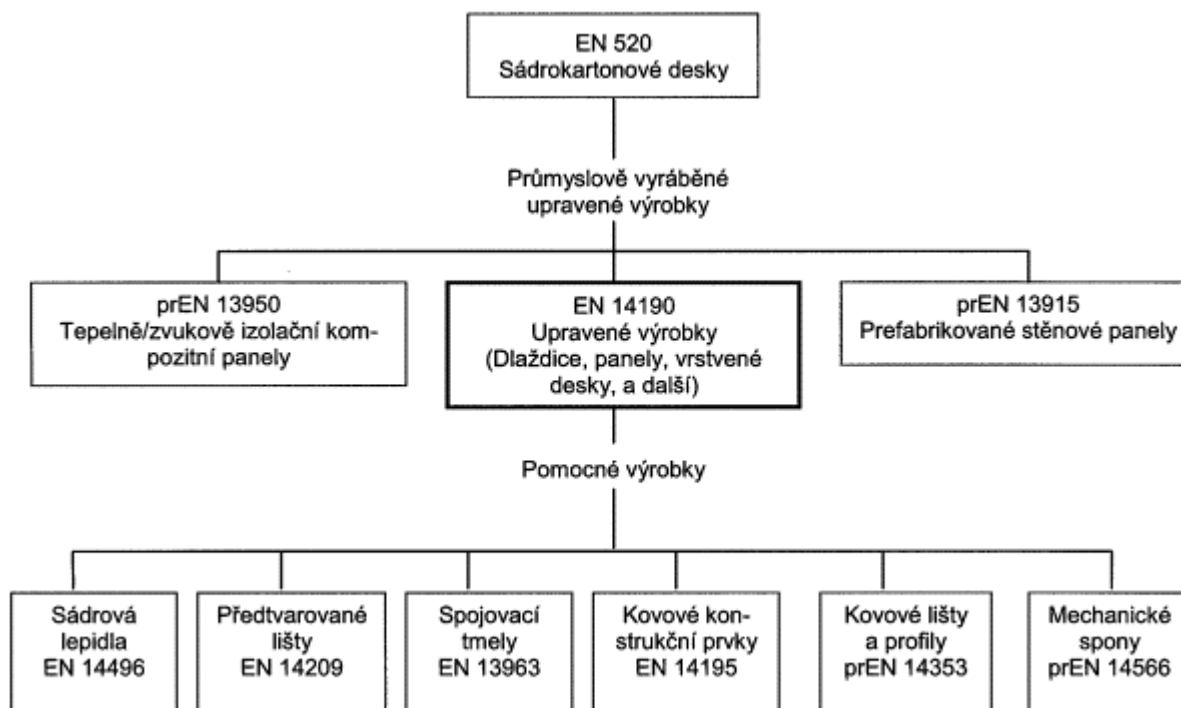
EN 520
Sádrokartonové desky

Průmyslově vyráběné upravené výrobky

prEN 13950
Tepelně/zvukově izolační kompozitní panely

EN 14190
Upravené výrobky
(Dlaždice, panely, vrstvené desky, a další)

prEN 13915
Prefabrikované stěnové panely

Pomocné výrobky

Sádrová lepidla
EN 14496

Předtvarované lišty
EN 14209

Spojovací tmely
EN 13963

Kovové konstrukční prvky
EN 14195

Kovové lišty a profily
prEN 14353

Mechanické spony
prEN 14566